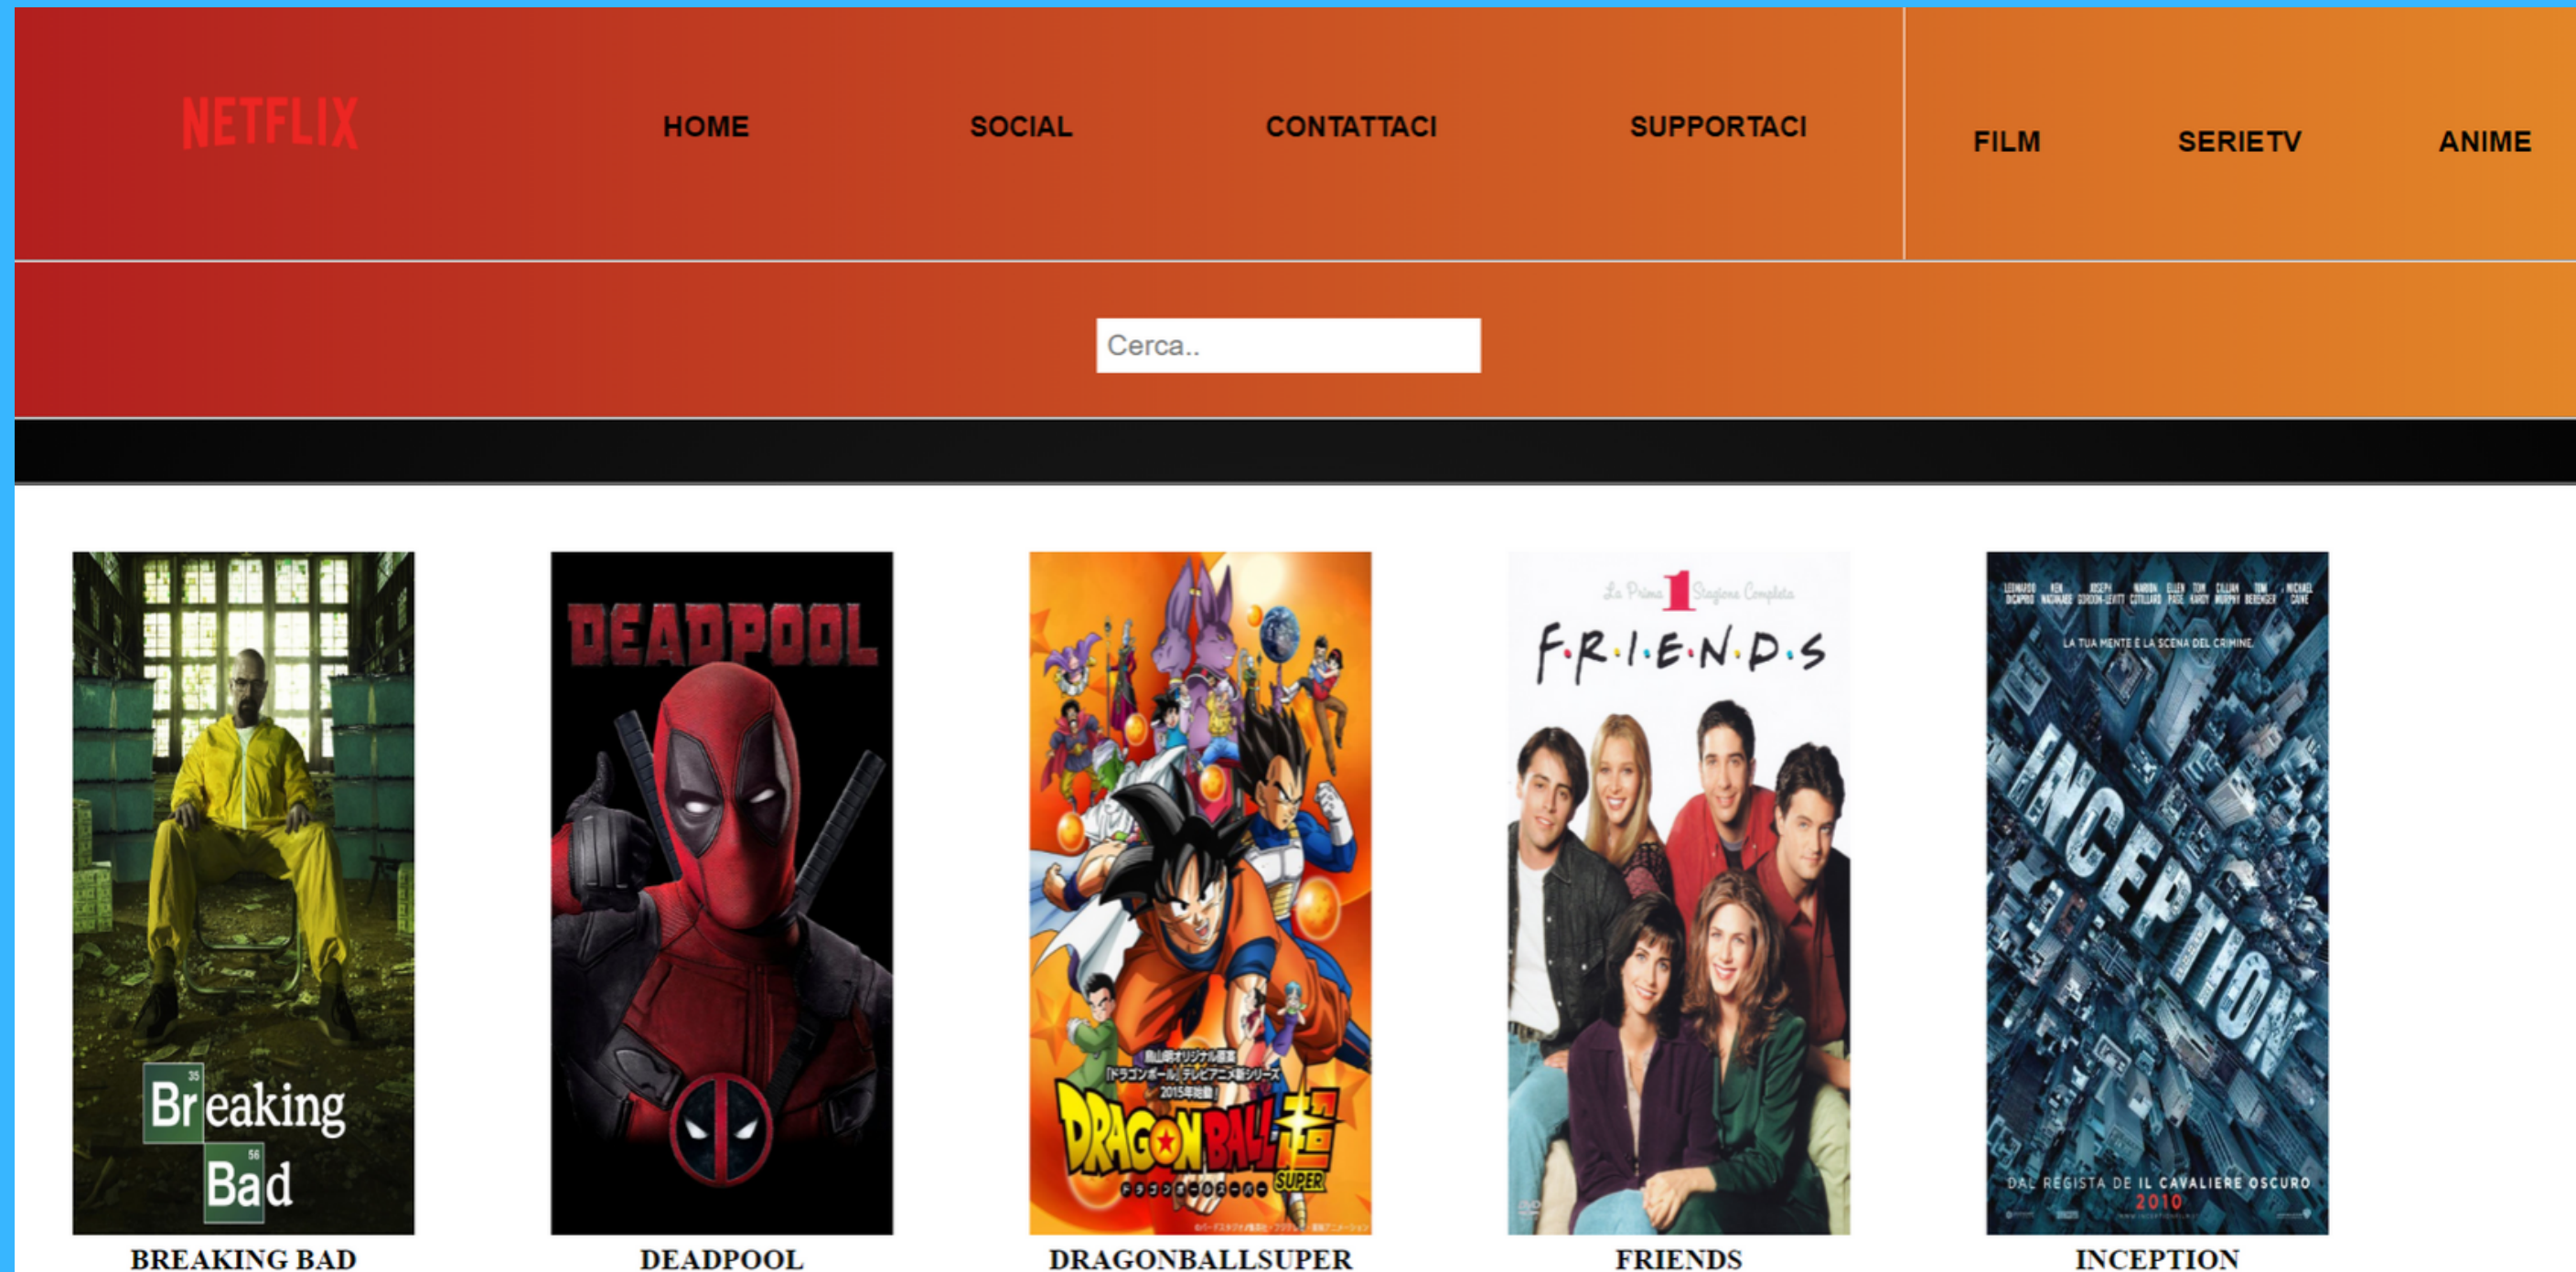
NETFLIX

HOME SOCIAL CONTATTACI SUPPORTACI

FILM SERIETV ANIME

Cerca..

Breaking Bad

BREAKING BAD

DEADPOOL

DEADPOOL

DRAGON BALL 超 SUPER

DRAGONBALLSUPER

La Prima 1 Stagione Completa

F·R·I·E·N·D·S

FRIENDS

LA TUA MENTE È LA SCENA DEL CRIMINE

INCEPTION

DAL REGISTA DE IL CAVALIERE OSCURO

2010

INCEPTION